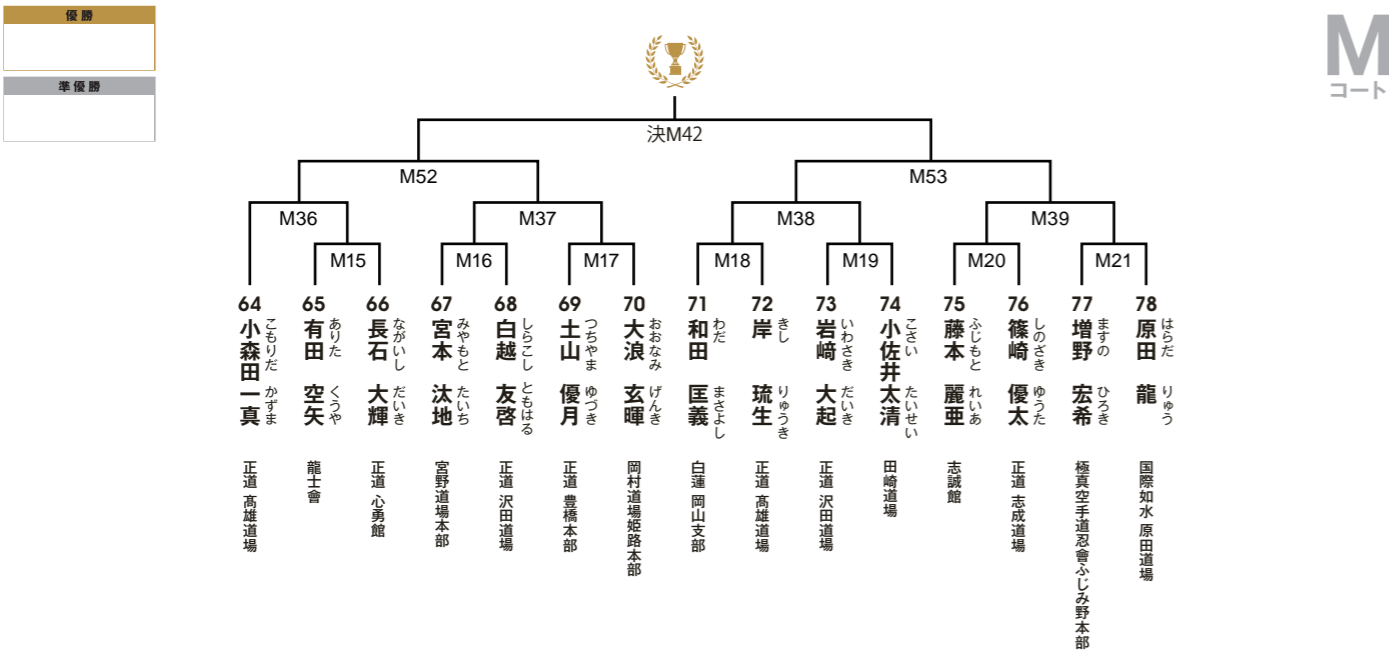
優勝

準優勝

M
コート

決M42

M52

M53

M36

M37

M38

M39

M15

M16

M17

M18

M19

M20

M21

64 小森田 一真 こもりだ かずま 正道 髙雄道場

65 有田 空矢 ありた くうや 龍士會

66 長石 大輝 ながいし だいき 正道 心勇館

67 宮本 汰地 みやもと たいち 宮野道場本部

68 白越 友啓 しらこし ともはる 正道 沢田道場

69 土山 優月 つちやま ゆづき 正道 豊橋本部

70 大浪 玄暉 おおなみ げんき 岡村道場姫路本部

71 和田 匡義 わだ まさよし 白蓮 岡山支部

72 岸 琉生 きし りゅうき 正道 髙雄道場

73 岩崎 大起 いわさき だいき 正道 沢田道場

74 小佐井 太清 こさい たいせい 田崎道場

75 藤本 麗亜 ふじもと れいあ 志誠館

76 篠崎 優太 しのざき ゆうた 正道 志成道場

77 増野 宏希 ますの ひろき 極真空手道忍會ふじみ野本部

78 原田 龍 はらだ りゅう 国際如水 原田道場